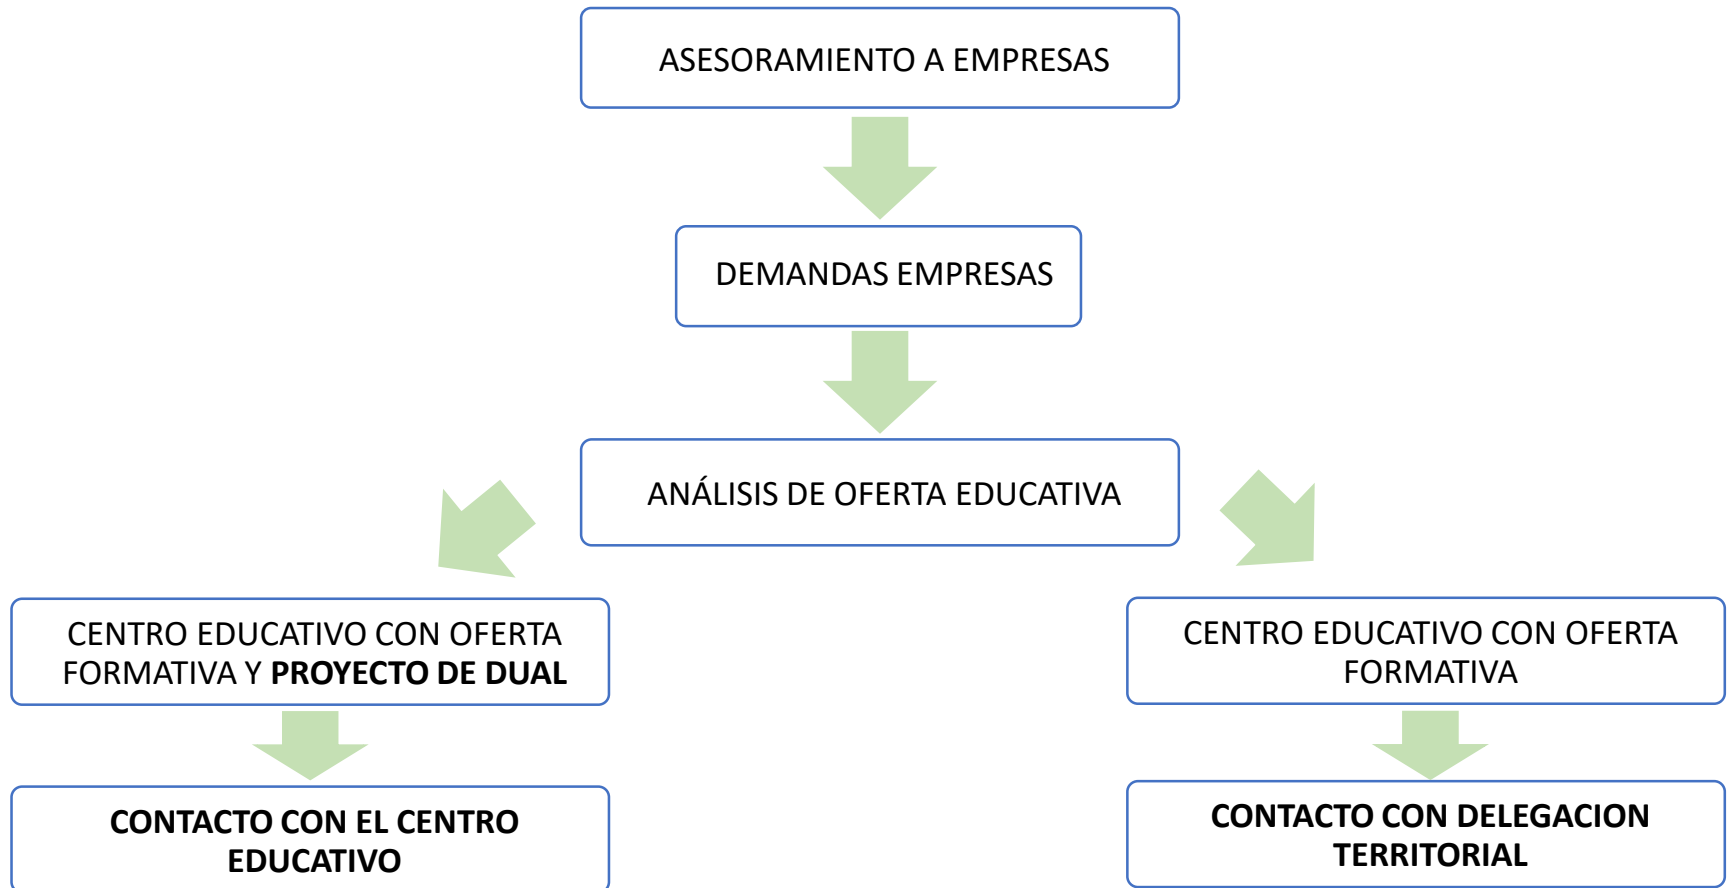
ASESORAMIENTO A EMPRESAS

DEMANDAS EMPRESAS

ANÁLISIS DE OFERTA EDUCATIVA

CENTRO EDUCATIVO CON OFERTA FORMATIVA Y **PROYECTO DE DUAL**

CONTACTO CON EL CENTRO EDUCATIVO

CENTRO EDUCATIVO CON OFERTA FORMATIVA

CONTACTO CON DELEGACION TERRITORIAL